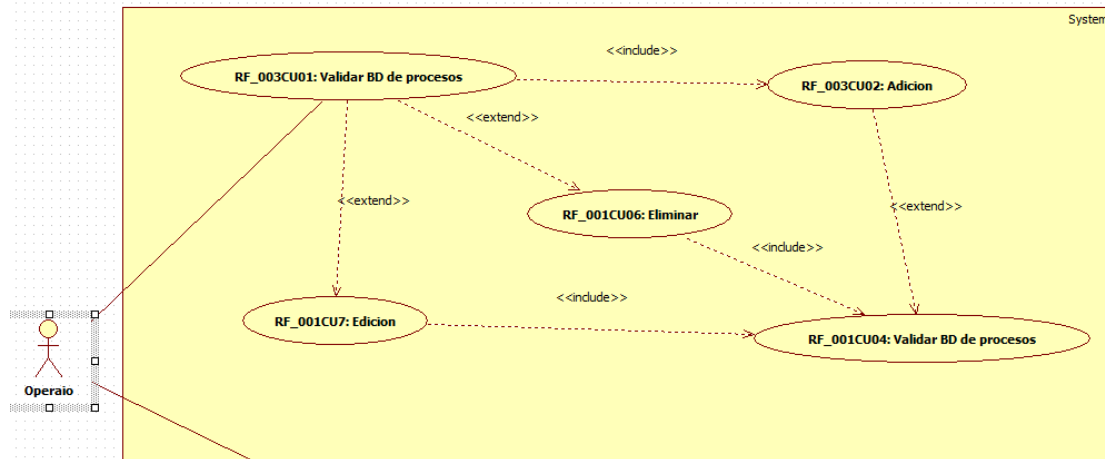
System

<<include>>

RF_003CU01: Validar BD de procesos

RF_003CU02: Adicion

<<extend>>

<<extend>>

RF_001CU06: Eliminar

<<extend>>

<<include>>

<<include>>

RF_001CU7: Edicion

RF_001CU04: Validar BD de procesos

Operaio